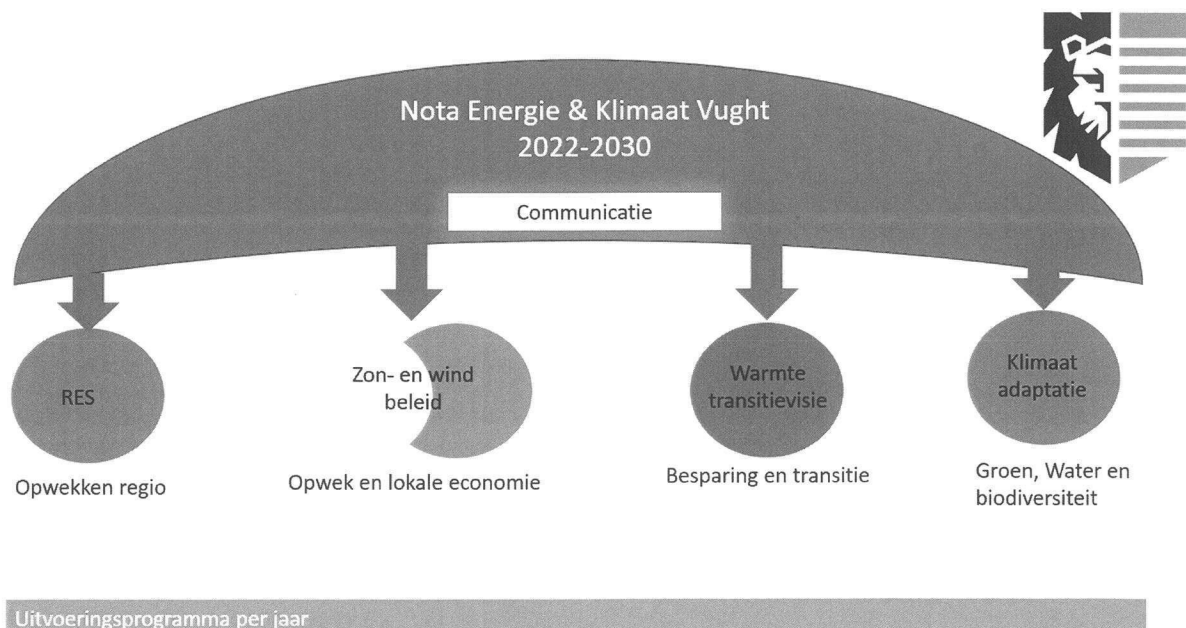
Nota Energie & Klimaat Vught
2022-2030

Communicatie

RES

Opwekken regio

Zon- en wind beleid

Opwek en lokale economie

Warmte transitievisie

Besparing en transitie

Klimaat adaptatie

Groen, Water en biodiversiteit

Uitvoeringsprogramma per jaar